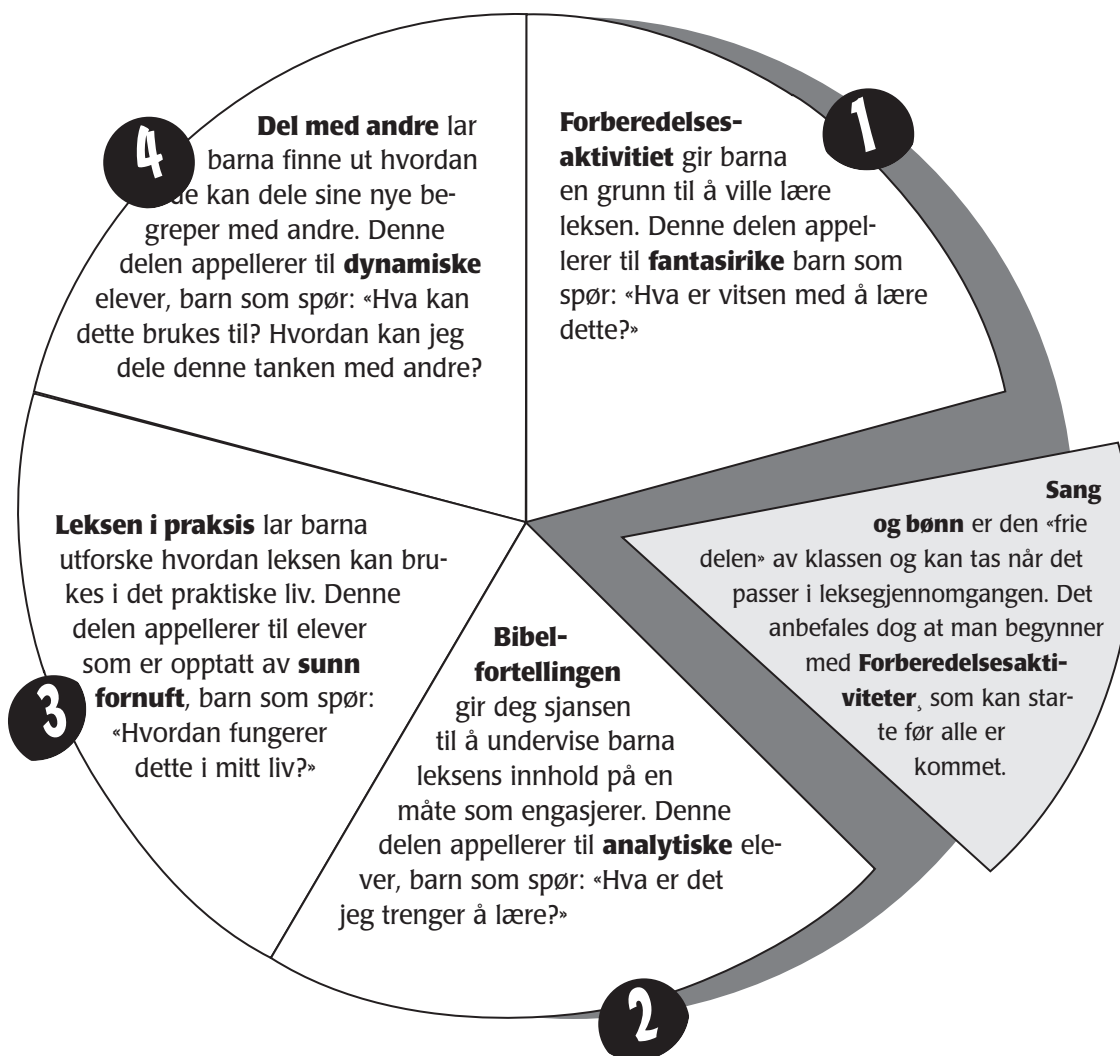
1

Forberedelsesaktivitiet gir barna en grunn til å ville lære leksen. Denne delen appellerer til fantasirike barn som spør: «Hva er vitsen med å lære dette?»

Sang og bønn er den «frie delen» av klassen og kan tas når det passer i leksegjennomgangen. Det anbefales dog at man begynner med Forberedelsesaktiviteter¸ som kan starte før alle er kommet.

2

Bibelfortellingen gir deg sjansen til å undervise barna leksens innhold på en måte som engasjerer. Denne delen appellerer til analytiske elever, barn som spør: «Hva er det jeg trenger å lære?»

3

Leksen i praksis lar barna utforske hvordan leksen kan brukes i det praktiske liv. Denne delen appellerer til elever som er opptatt av sunn fornuft, barn som spør: «Hvordan fungerer dette i mitt liv?»

4

Del med andre lar barna finne ut hvordan de kan dele sine nye begreper med andre. Denne delen appellerer til dynamiske elever, barn som spør: «Hva kan dette brukes til? Hvordan kan jeg dele denne tanken med andre?